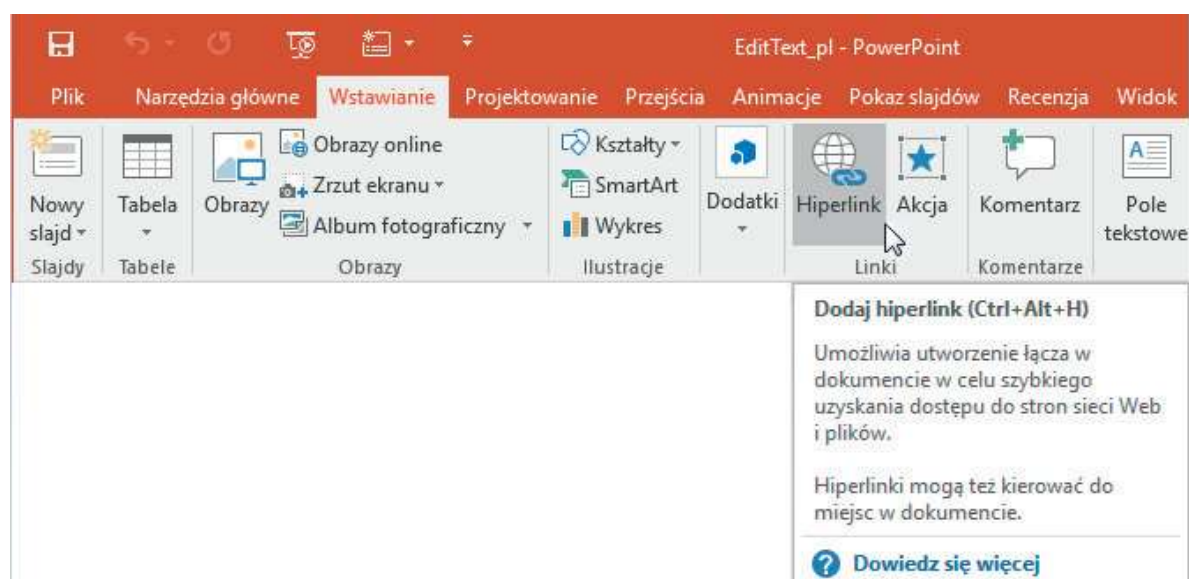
EditText_pl - PowerPoint

Plik Narzędzia główne Wstawianie Projektowanie Przejścia Animacje Pokaz slajdów Recenzja Widok

Nowy slajd
Slajdy

Tabela
Tabele

Obrazy
Obrazy online
Zrzut ekranu
Album fotograficzny
Obrazy

Kształty
SmartArt
Wykres
Ilustracje

Dodatki

Hiperlink
Akcja
Linki

Komentarz
Komentarze

Pole tekstowe

Dodaj hiperlink (Ctrl+Alt+H)

Umożliwia utworzenie łącza w dokumencie w celu szybkiego uzyskania dostępu do stron sieci Web i plików.

Hiperlinki mogą też kierować do miejsc w dokumencie.

Dowiedz się więcej